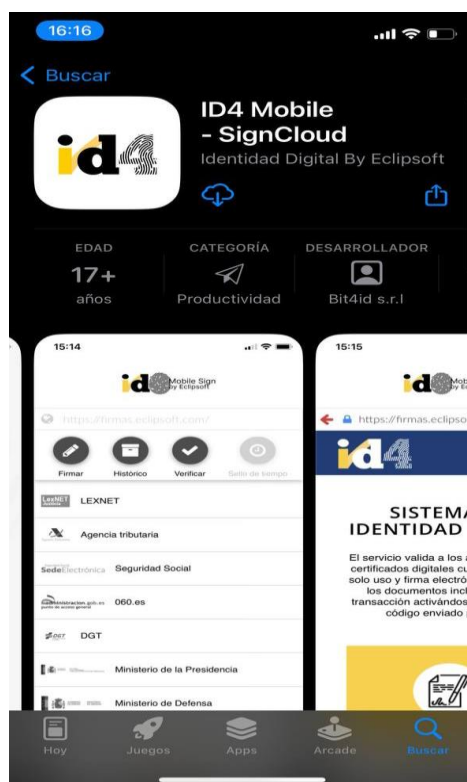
16:16

Buscar

id4

ID4 Mobile - SignCloud
Identidad Digital By Eclipsoft

EDAD
17+
años

CATEGORÍA
Productividad

DESARROLLADOR
Bit4id s.r.l

15:14

Mobile Sign by Eclipsoft

https://firmas.eclipsoft.com/

Firmar
Histórico
Verificar
Sello de tiempo

LEXNET
Agencia tributaria
Sede Electrónica Seguridad Social
060.es
DGT
Ministerio de la Presidencia
Ministerio de Defensa

15:15

https://firmas.eclipso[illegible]

id4

SISTEMA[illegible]
IDENTIDAD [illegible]

El servicio valida a los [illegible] certificados digitales cu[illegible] solo uso y firma electró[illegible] los documentos incl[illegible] transacción activándos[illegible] código enviado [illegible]

Hoy
Juegos
Apps
Arcade
Buscar